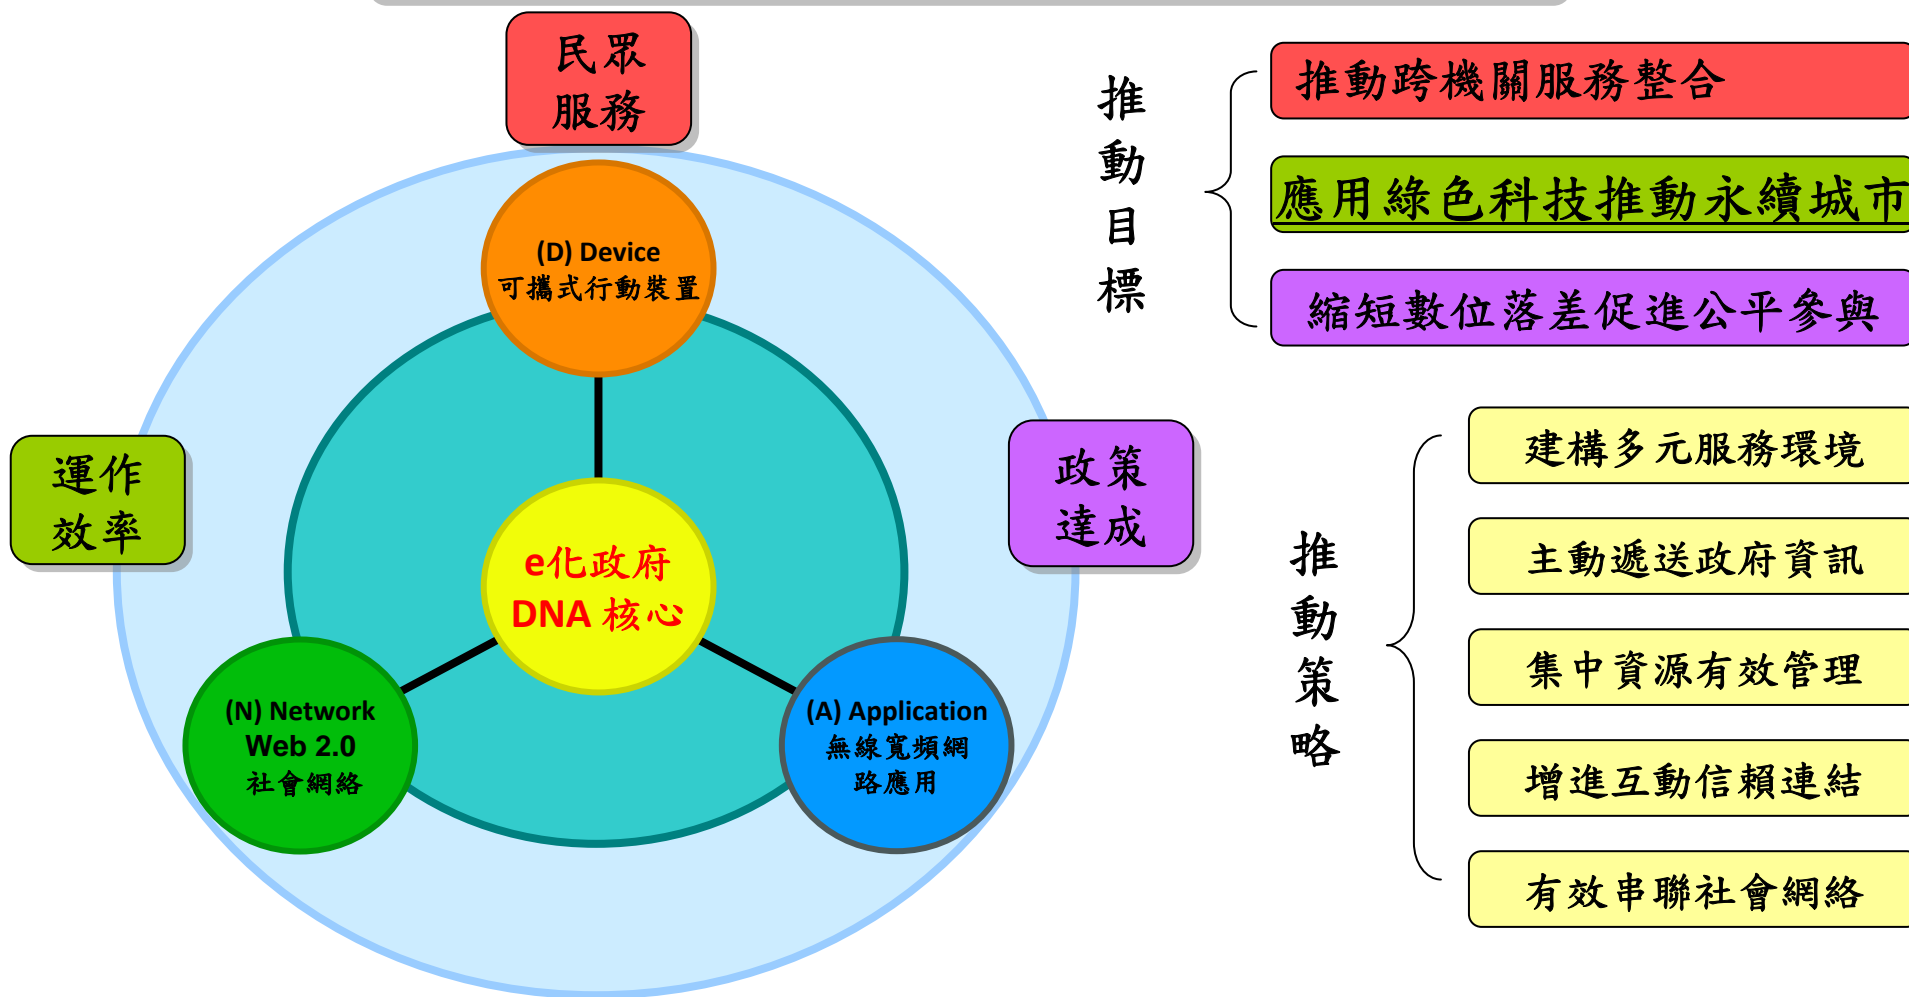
民眾服務

(D) Device
可攜式行動裝置

運作效率

e化政府
DNA 核心

政策達成

(N) Network
Web 2.0
社會網絡

(A) Application
無線寬頻網路應用

推動目標

推動跨機關服務整合

應用綠色科技推動永續城市

縮短數位落差促進公平參與

推動策略

建構多元服務環境

主動遞送政府資訊

集中資源有效管理

增進互動信賴連結

有效串聯社會網絡